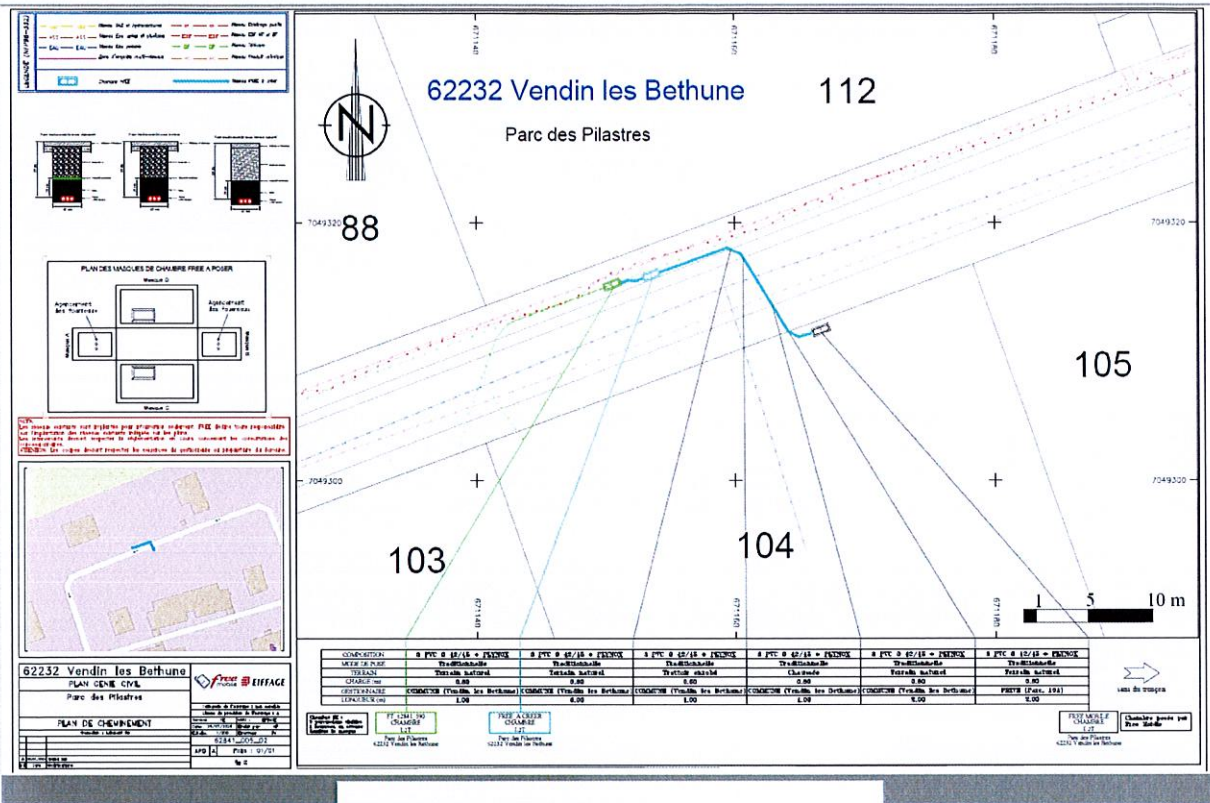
62232 Vendin les Bethune

112

Parc des Pilastres

N

88

105

103

104

7049320

7049300

671140

671160

671180

1 5 10 m

PLAN DES MASQUES DE CHAMBRE FREE A POSER

| COMPOSITION | 3 PVC Ø 42/45 + PEINOX | 3 PVC Ø 42/45 + PEINOX | 3 PVC Ø 42/45 + PEINOX | 3 PVC Ø 42/45 + PEINOX | 3 PVC Ø 42/45 + PEINOX | 3 PVC Ø 42/45 + PEINOX |
|---|---|---|---|---|---|---|
| MODE DE POSE | Traditionnelle | Traditionnelle | Traditionnelle | Traditionnelle | Traditionnelle | Traditionnelle |
| TERRAIN | Terrain naturel | Terrain naturel | Trottoir enrobé | Chaussée | Terrain naturel | Terrain naturel |
| CHARGE | 0.80 | 0.80 | 0.80 | 0.80 | 0.80 | 0.80 |
| GESTIONNAIRE | COMMUNE (Vendin les Bethune) | COMMUNE (Vendin les Bethune) | COMMUNE (Vendin les Bethune) | COMMUNE (Vendin les Bethune) | COMMUNE (Vendin les Bethune) | PRIVE (Parc. 104) |
| LONGUEUR (m) | 1.00 | 6.00 | 4.00 | 4.00 | 4.00 | 2.00 |

FT 62841_190 CHAMBRE L1T Parc des Pilastres 62232 Vendin les Bethune

FREE A CREER CHAMBRE L1T Parc des Pilastres 62232 Vendin les Bethune

FREE MOBILE CHAMBRE L2T Parc des Pilastres 62232 Vendin les Bethune

Chambre posée par Free Mobile

sens du tirage

62232 Vendin les Bethune
PLAN GENIE CIVIL
Parc des Pilastres
PLAN DE CHEMINEMENT

free mobile
EIFFAGE

62841_004_D1

APD

Page : 01/01